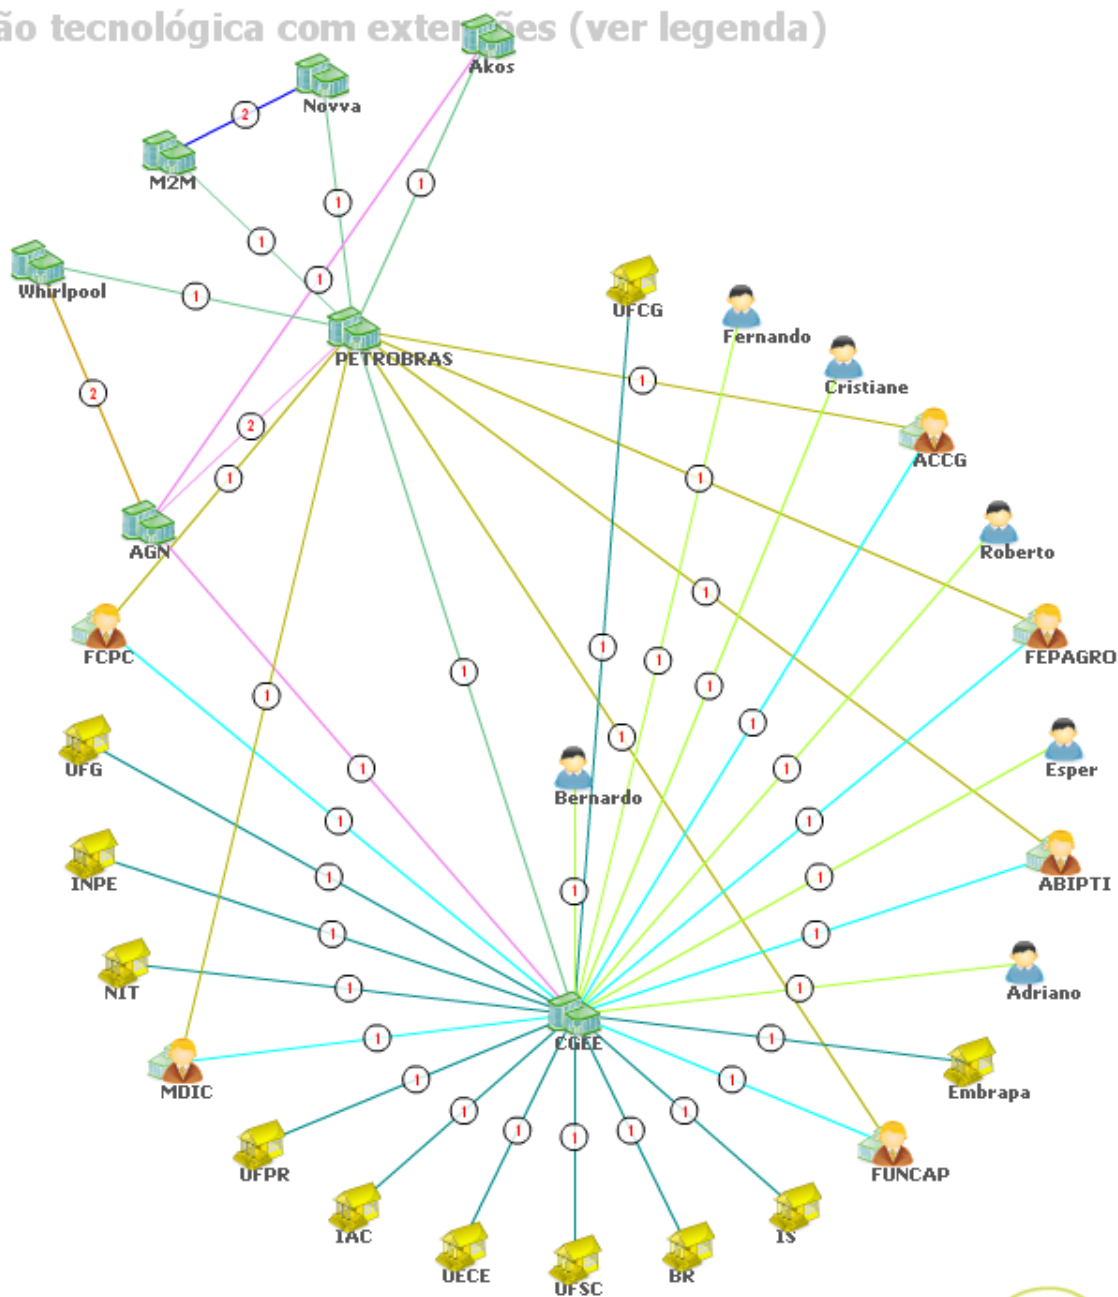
ão tecnológica com exten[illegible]es (ver legenda)

Akos
Novva
2
M2M
1
1
1
1
Whirlpool
1
PETROBRAS
UFCG
Fernando
Cristiane
2
2
1
1
ACCG
1
AGN
Roberto
1
FCPC
FEPAGRO
1
1
1
1
1
1
UFG
1
Bernardo
Esper
1
1
1
1
1
INPE
1
ABIPTI
1
1
1
NIT
1
Adriano
1
1
CGEE
MDIC
Embrapa
1
1
1
1
1
1
1
FUNCAP
UFPR
IAC
IS
UECE
UFSC
BR